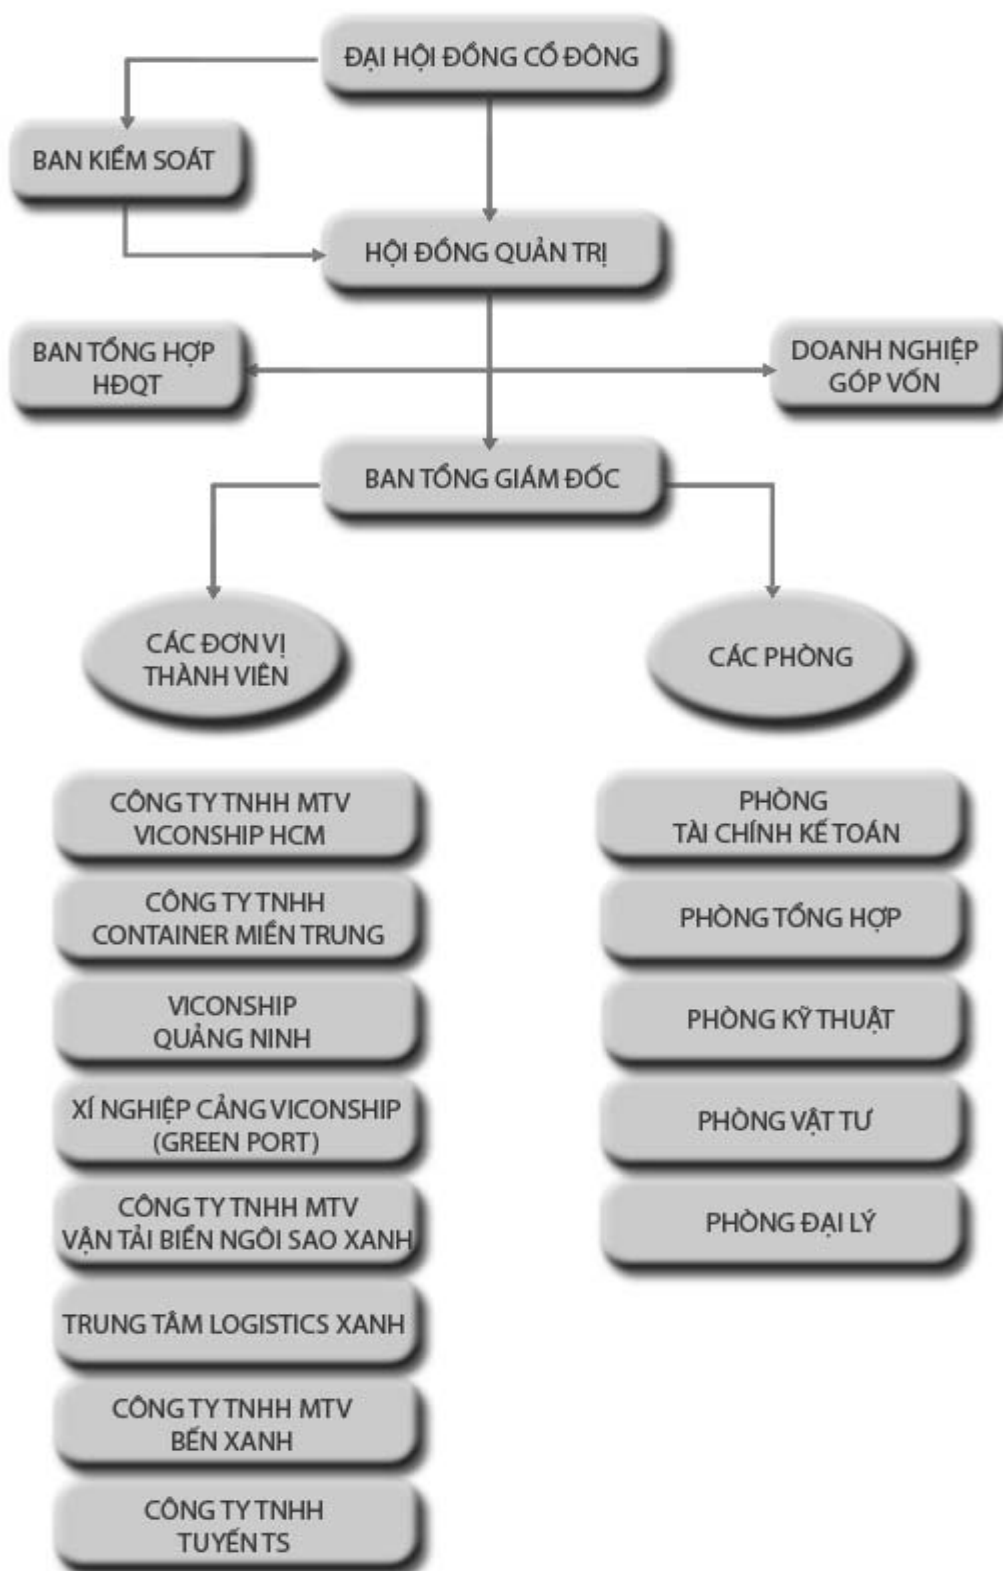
ĐẠI HỘI ĐỒNG CỔ ĐÔNG

BAN KIỂM SOÁT

HỘI ĐỒNG QUẢN TRỊ

BAN TỔNG HỢP HĐQT

DOANH NGHIỆP GÓP VỐN

BAN TỔNG GIÁM ĐỐC

CÁC ĐƠN VỊ THÀNH VIÊN

CÁC PHÒNG

CÔNG TY TNHH MTV VICONSHIP HCM

CÔNG TY TNHH CONTAINER MIỀN TRUNG

VICONSHIP QUẢNG NINH

XÍ NGHIỆP CẢNG VICONSHIP (GREEN PORT)

CÔNG TY TNHH MTV VẬN TẢI BIỂN NGÔI SAO XANH

TRUNG TÂM LOGISTICS XANH

CÔNG TY TNHH MTV BẾN XANH

CÔNG TY TNHH TUYẾN TS

PHÒNG TÀI CHÍNH KẾ TOÁN

PHÒNG TỔNG HỢP

PHÒNG KỸ THUẬT

PHÒNG VẬT TƯ

PHÒNG ĐẠI LÝ